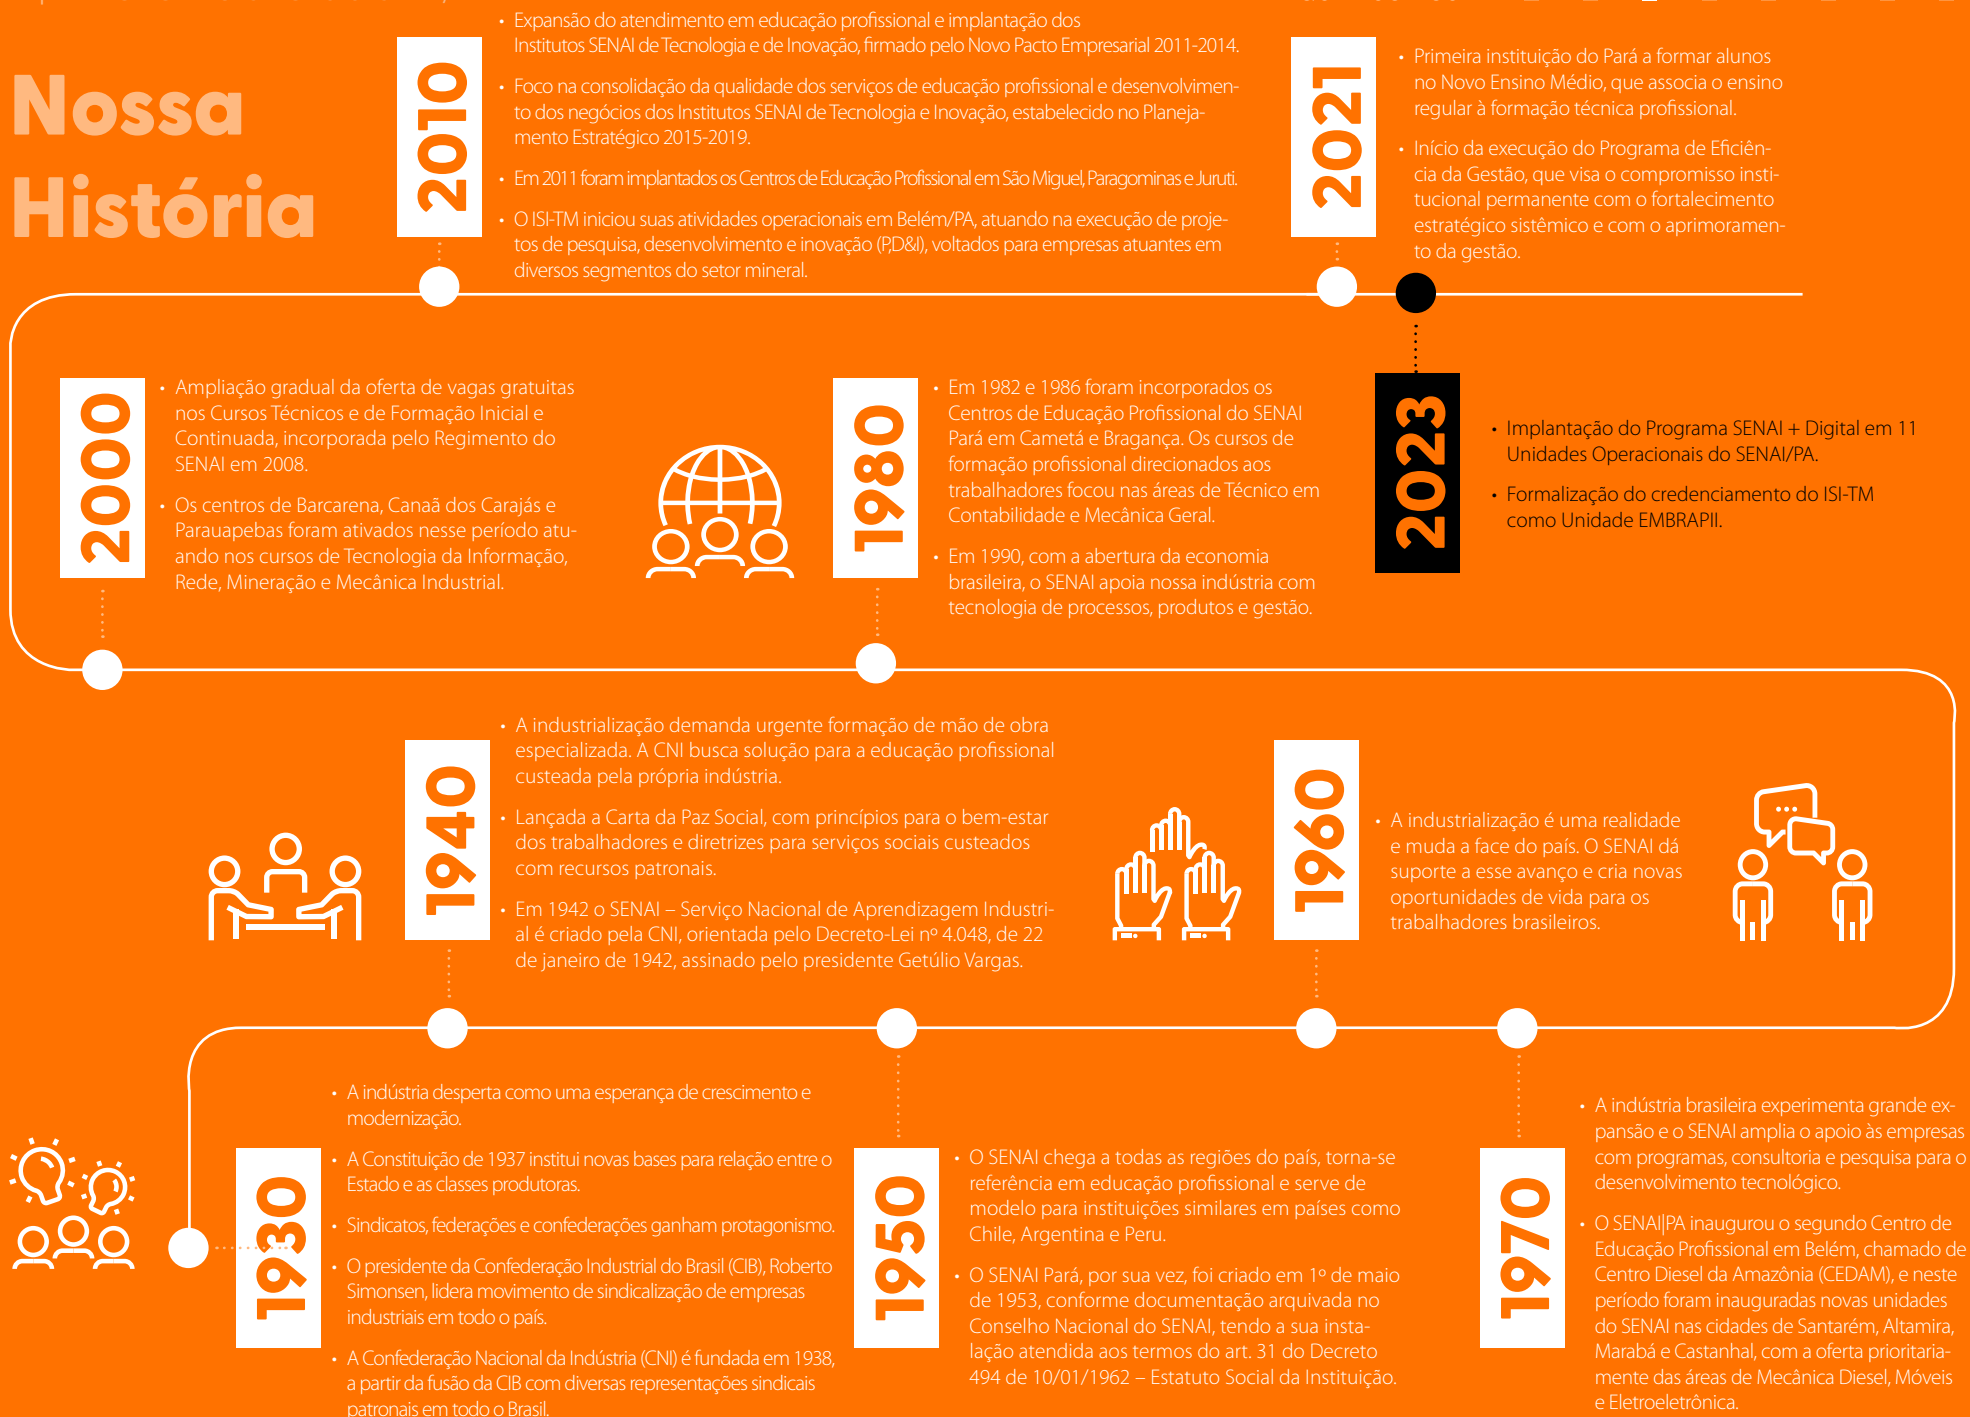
Nossa História

2010

• Expansão do atendimento em educação profissional e implantação dos Institutos SENAI de Tecnologia e de Inovação, firmado pelo Novo Pacto Empresarial 2011-2014.

• Foco na consolidação da qualidade dos serviços de educação profissional e desenvolvimento dos negócios dos Institutos SENAI de Tecnologia e Inovação, estabelecido no Planejamento Estratégico 2015-2019.

• Em 2011 foram implantados os Centros de Educação Profissional em São Miguel, Paragominas e Juruti.

• O ISI-TM iniciou suas atividades operacionais em Belém/PA, atuando na execução de projetos de pesquisa, desenvolvimento e inovação (P,D&I), voltados para empresas atuantes em diversos segmentos do setor mineral.

2021

• Primeira instituição do Pará a formar alunos no Novo Ensino Médio, que associa o ensino regular à formação técnica profissional.

• Início da execução do Programa de Eficiência da Gestão, que visa o compromisso institucional permanente com o fortalecimento estratégico sistêmico e com o aprimoramento da gestão.

2000

• Ampliação gradual da oferta de vagas gratuitas nos Cursos Técnicos e de Formação Inicial e Continuada, incorporada pelo Regimento do SENAI em 2008.

• Os centros de Barcarena, Canaã dos Carajás e Parauapebas foram ativados nesse período atuando nos cursos de Tecnologia da Informação, Rede, Mineração e Mecânica Industrial.

1980

• Em 1982 e 1986 foram incorporados os Centros de Educação Profissional do SENAI Pará em Cametá e Bragança. Os cursos de formação profissional direcionados aos trabalhadores focou nas áreas de Técnico em Contabilidade e Mecânica Geral.

• Em 1990, com a abertura da economia brasileira, o SENAI apoia nossa indústria com tecnologia de processos, produtos e gestão.

2023

• Implantação do Programa SENAI + Digital em 11 Unidades Operacionais do SENAI/PA.

• Formalização do credenciamento do ISI-TM como Unidade EMBRAPII.

1940

• A industrialização demanda urgente formação de mão de obra especializada. A CNI busca solução para a educação profissional custeada pela própria indústria.

• Lançada a Carta da Paz Social, com princípios para o bem-estar dos trabalhadores e diretrizes para serviços sociais custeados com recursos patronais.

• Em 1942 o SENAI – Serviço Nacional de Aprendizagem Industrial é criado pela CNI, orientada pelo Decreto-Lei nº 4.048, de 22 de janeiro de 1942, assinado pelo presidente Getúlio Vargas.

1960

• A industrialização é uma realidade e muda a face do país. O SENAI dá suporte a esse avanço e cria novas oportunidades de vida para os trabalhadores brasileiros.

1930

• A indústria desperta como uma esperança de crescimento e modernização.

• A Constituição de 1937 institui novas bases para relação entre o Estado e as classes produtoras.

• Sindicatos, federações e confederações ganham protagonismo.

• O presidente da Confederação Industrial do Brasil (CIB), Roberto Simonsen, lidera movimento de sindicalização de empresas industriais em todo o país.

• A Confederação Nacional da Indústria (CNI) é fundada em 1938, a partir da fusão da CIB com diversas representações sindicais patronais em todo o Brasil.

1950

• O SENAI chega a todas as regiões do país, torna-se referência em educação profissional e serve de modelo para instituições similares em países como Chile, Argentina e Peru.

• O SENAI Pará, por sua vez, foi criado em 1º de maio de 1953, conforme documentação arquivada no Conselho Nacional do SENAI, tendo a sua instalação atendida aos termos do art. 31 do Decreto 494 de 10/01/1962 – Estatuto Social da Instituição.

1970

• A indústria brasileira experimenta grande expansão e o SENAI amplia o apoio às empresas com programas, consultoria e pesquisa para o desenvolvimento tecnológico.

• O SENAI|PA inaugurou o segundo Centro de Educação Profissional em Belém, chamado de Centro Diesel da Amazônia (CEDAM), e neste período foram inauguradas novas unidades do SENAI nas cidades de Santarém, Altamira, Marabá e Castanhal, com a oferta prioritariamente das áreas de Mecânica Diesel, Móveis e Eletroeletrônica.